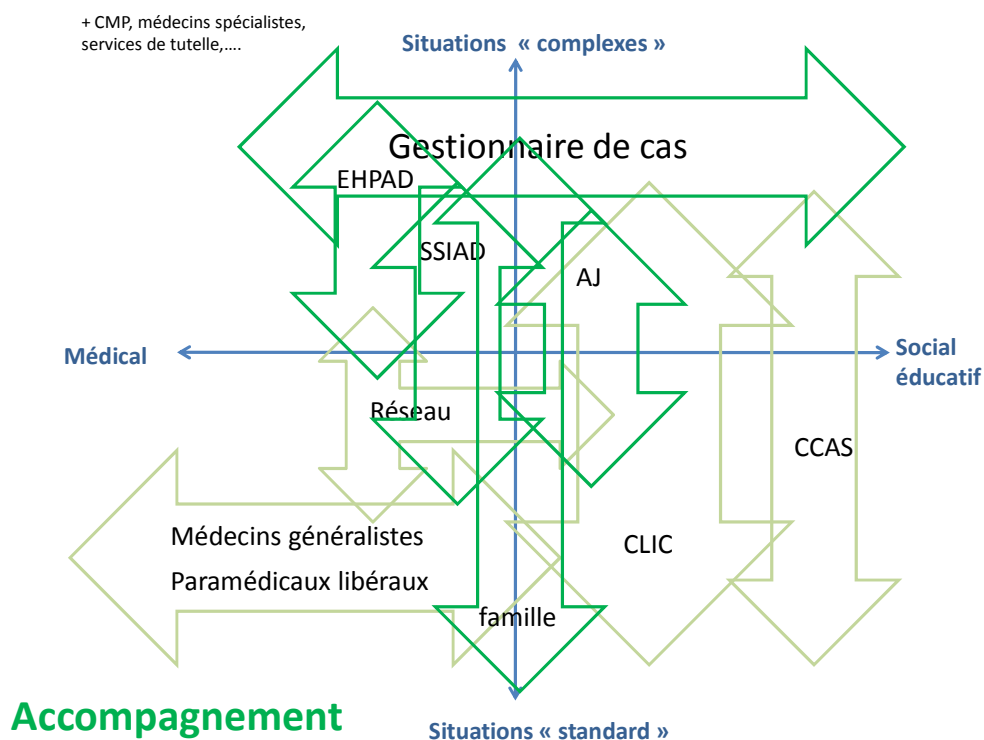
+ CMP, médecins spécialistes, services de tutelle,….

Situations « complexes »

Gestionnaire de cas

EHPAD

SSIAD

AJ

Médical

Social éducatif

Réseau

CCAS

Médecins généralistes

Paramédicaux libéraux

CLIC

famille

Accompagnement

Situations « standard »